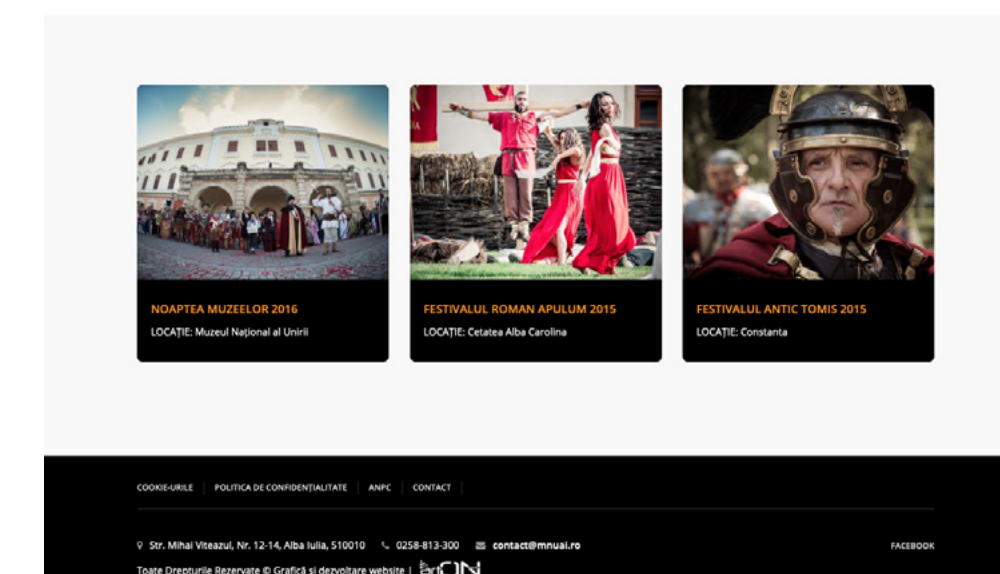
NOAPTEA MUZEELOR 2016

LOCAȚIE: Muzeul Național al Unirii

FESTIVALUL ROMAN APULUM 2015

LOCAȚIE: Cetatea Alba Carolina

FESTIVALUL ANTIC TOMIS 2015

LOCAȚIE: Constanta

COOKIE-URILE | POLITICA DE CONFIDENȚIALITATE | ANPC | CONTACT

Str. Mihai Viteazul, Nr. 12-14, Alba Iulia, 510010   0258-813-300   contact@mnuai.ro

FACEBOOK

Toate Drepturile Rezervate © Grafică și dezvoltare website | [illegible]